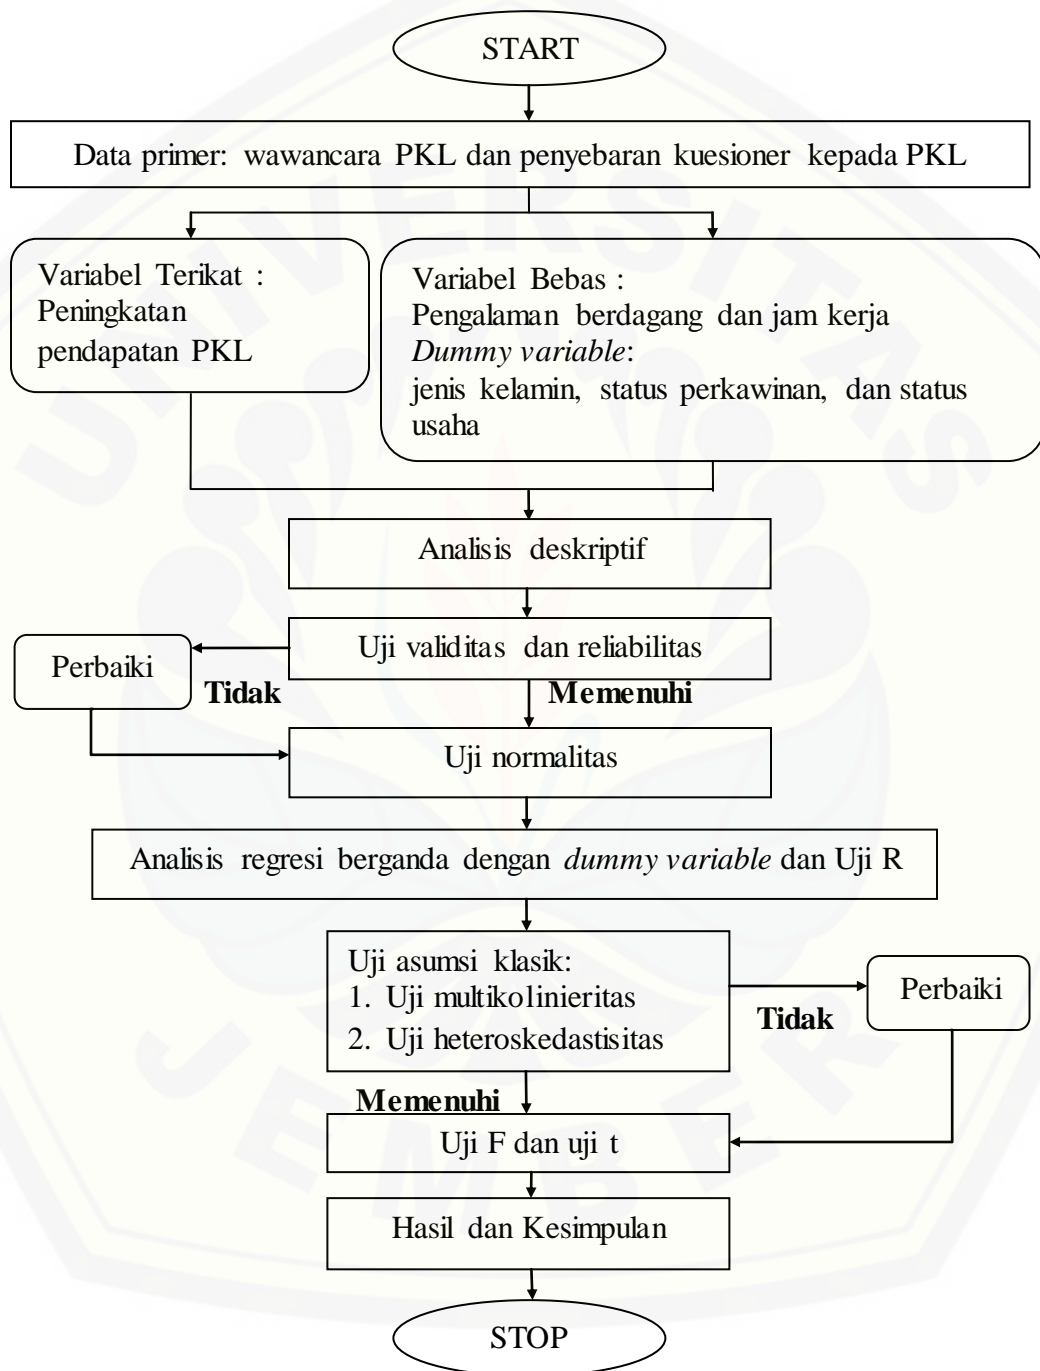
START

Data primer: wawancara PKL dan penyebaran kuesioner kepada PKL

Variabel Terikat : Peningkatan pendapatan PKL

Variabel Bebas : Pengalaman berdagang dan jam kerja
*Dummy variable*:
jenis kelamin, status perkawinan, dan status usaha

Analisis deskriptif

Uji validitas dan reliabilitas

Perbaiki

Tidak

Memenuhi

Uji normalitas

Analisis regresi berganda dengan *dummy variable* dan Uji R

Uji asumsi klasik:
1. Uji multikolinieritas
2. Uji heteroskedastisitas

Tidak

Perbaiki

Memenuhi

Uji F dan uji t

Hasil dan Kesimpulan

STOP